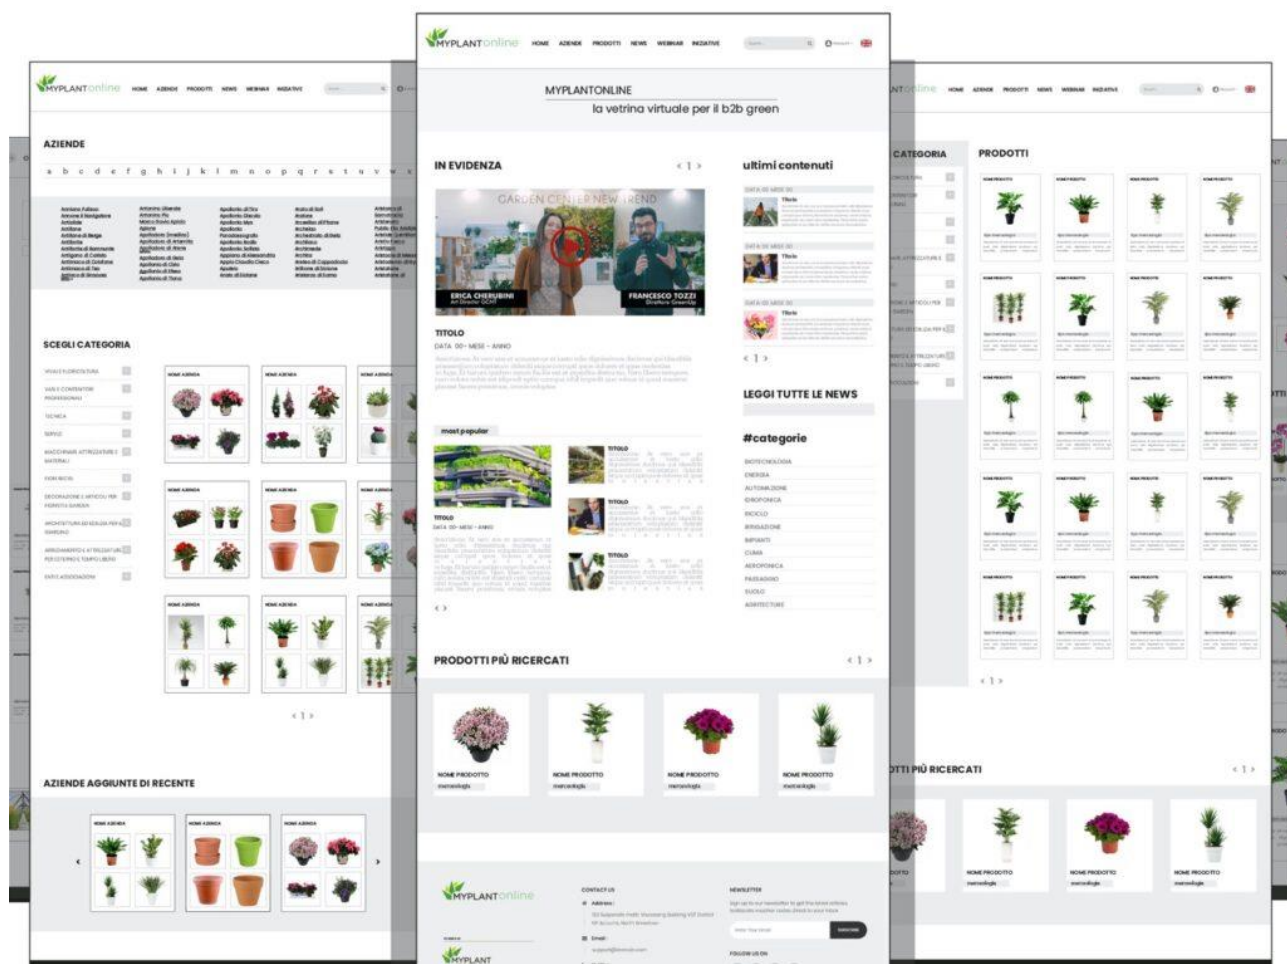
MYPLANTonline HOME AZIENDE PRODOTTI NEWS WEBINAR INIZIATIVE

MYPLANTONLINE
la vetrina virtuale per il b2b green

IN EVIDENZA

GARDEN CENTER NEW TREND

ERICA CHERUBINI
Art Director GCNT

FRANCESCO TOZZI
Direttore GreenUp

TITOLO
DATA 00 - MESI - ANNO

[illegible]

most popular

TITOLO
DATA 00 - MESI - ANNO

TITOLO

TITOLO

TITOLO

ultimi contenuti

Titolo

Titolo

Titolo

LEGGI TUTTE LE NEWS

#categorie

BIOTECNOLOGIA
ENERGIA
AUTOMAZIONE
IDROPONICA
RICICLO
IRRIGAZIONE
IMPIANTI
CLIMA
AEROPONICA
PAESAGGIO
SUOLO
ARCHITETTURE

PRODOTTI PIÙ RICERCATI

NOME PRODOTTO
merceologia

NOME PRODOTTO
merceologia

NOME PRODOTTO
merceologia

NOME PRODOTTO
merceologia

MYPLANTonline

CONTACT US
Address:
Email:

NEWSLETTER
SUBSCRIBE
FOLLOW US ON

MYPLANT

MYPLANTonline HOME AZIENDE PRODOTTI NEWS WEBINAR INIZIATIVE

AZIENDE

a b c d e f g h i j k l m n o p q r s t u v w

SCEGLI CATEGORIA

VIVAI E FLORICOLTURA
VASI E CONTENITORI PROFESSIONALI
TECNICA
SERVIZI
MACCHINARI, ATTREZZATURE E MATERIALI
FIORI RECISI
DECORAZIONE E ARTICOLI PER FIORISTI E GARDEN
ARCHITETTURA ED EDILIZIA PER IL VERDE
ARREDAMENTO E ATTREZZATURE PER ESTERNO E TEMPO LIBERO
ENTI E ASSOCIAZIONI

NOME AZIENDA

AZIENDE AGGIUNTE DI RECENTE

NOME AZIENDA

CATEGORIA

PRODOTTI

NOME PRODOTTO

TTI PIÙ RICERCATI

NOME PRODOTTO
merceologia